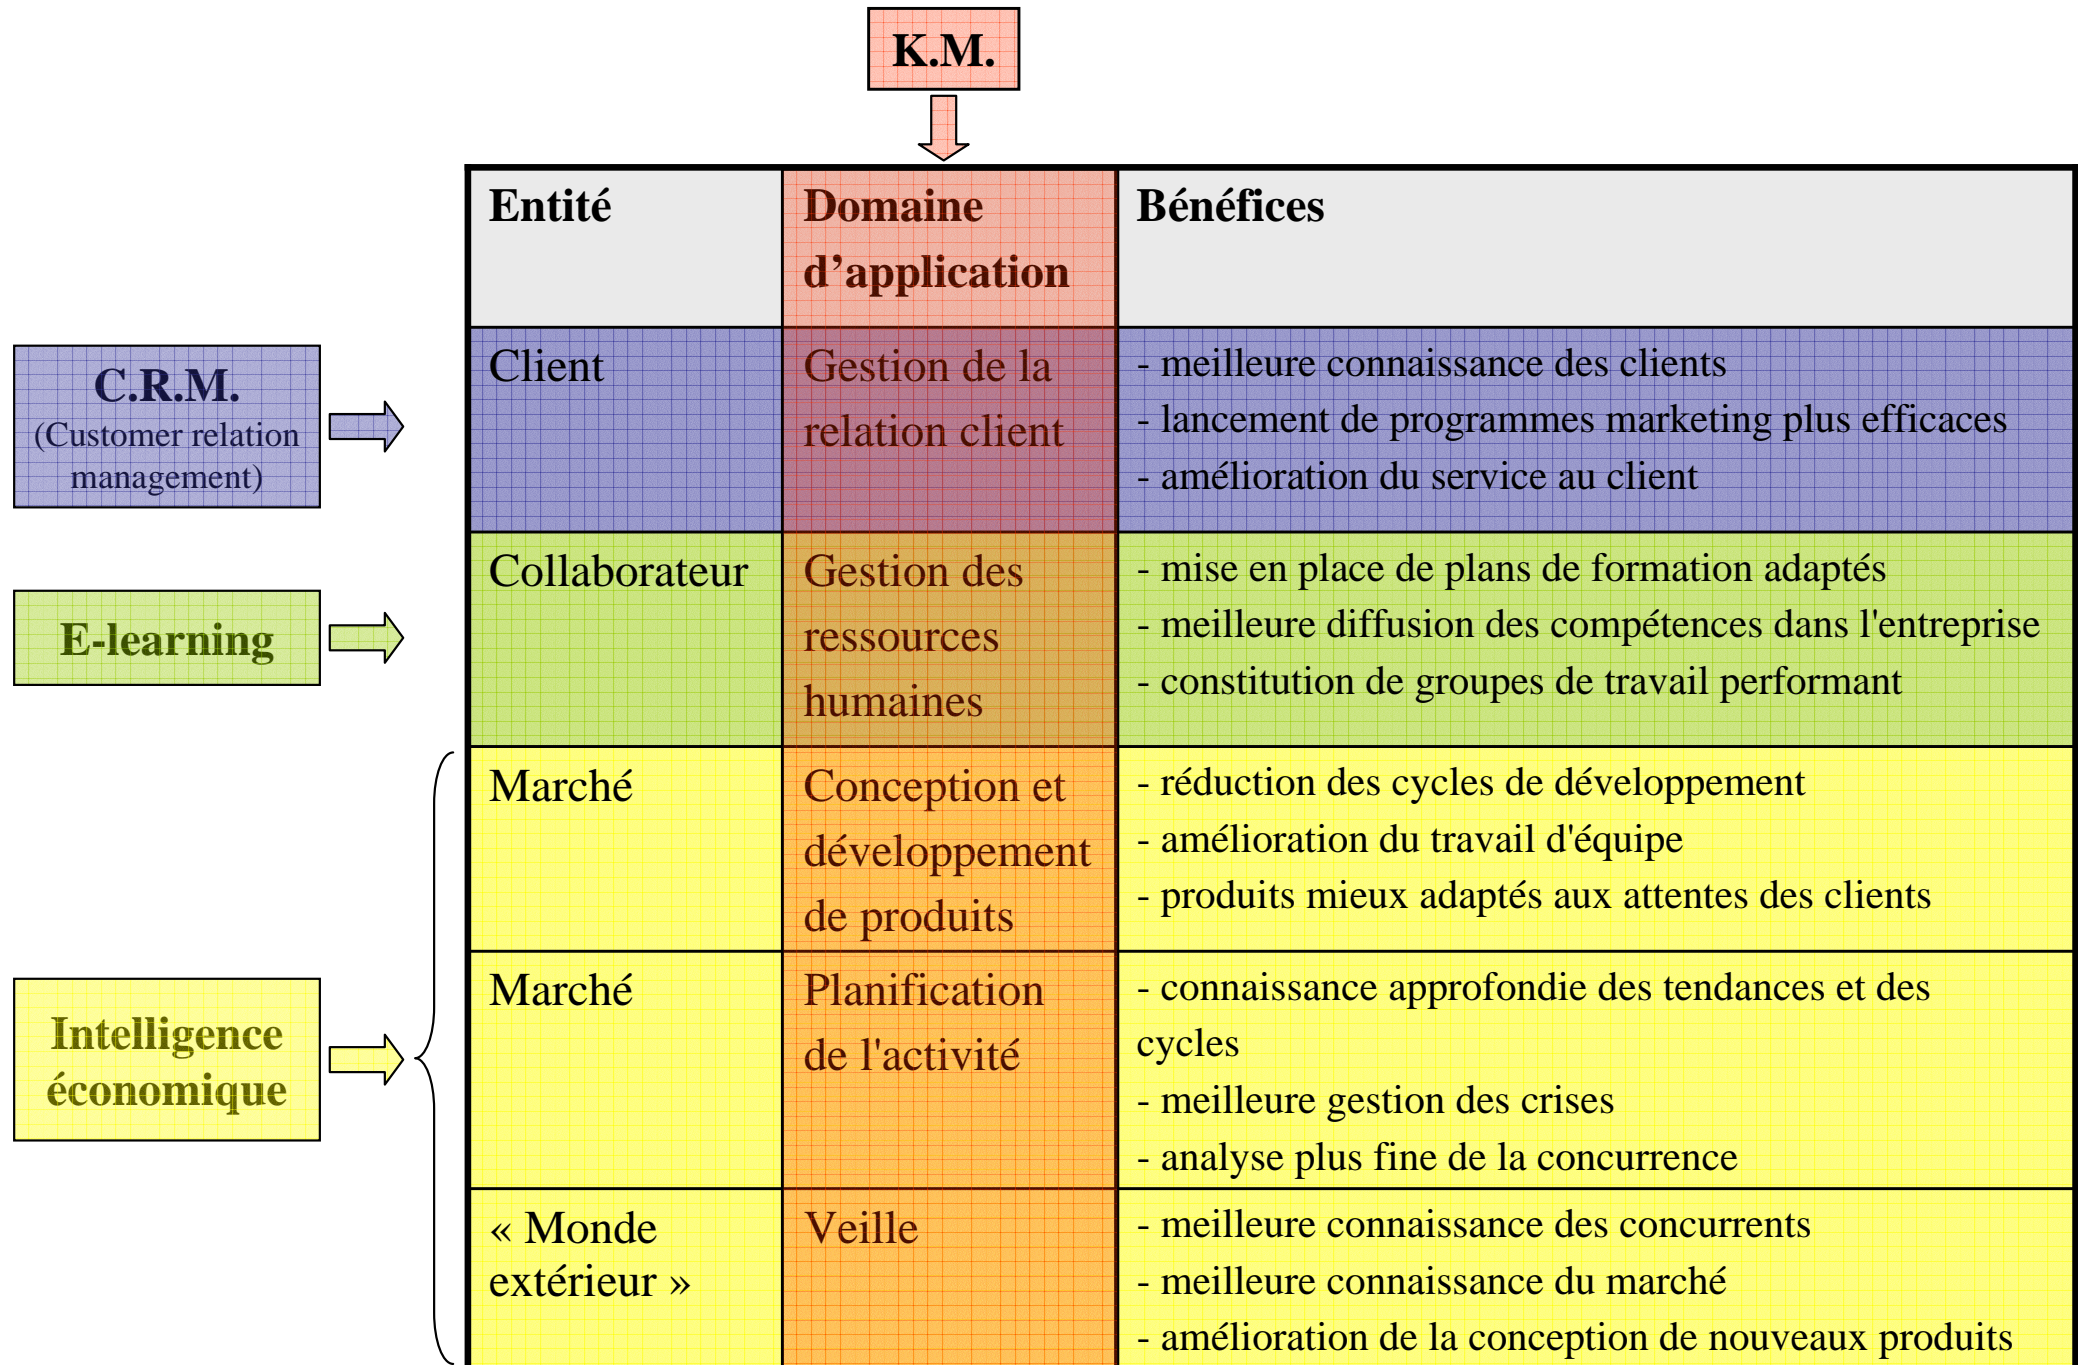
K.M.

C.R.M.
(Customer relation management)

E-learning

Intelligence économique

| Entité | Domaine d'application | Bénéfices |
|---|---|---|
| Client | Gestion de la relation client | - meilleure connaissance des clients<br>- lancement de programmes marketing plus efficaces<br>- amélioration du service au client |
| Collaborateur | Gestion des ressources humaines | - mise en place de plans de formation adaptés<br>- meilleure diffusion des compétences dans l'entreprise<br>- constitution de groupes de travail performant |
| Marché | Conception et développement de produits | - réduction des cycles de développement<br>- amélioration du travail d'équipe<br>- produits mieux adaptés aux attentes des clients |
| Marché | Planification de l'activité | - connaissance approfondie des tendances et des cycles<br>- meilleure gestion des crises<br>- analyse plus fine de la concurrence |
| « Monde extérieur » | Veille | - meilleure connaissance des concurrents<br>- meilleure connaissance du marché<br>- amélioration de la conception de nouveaux produits |